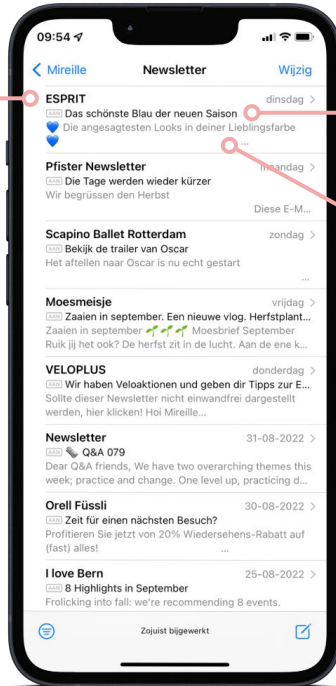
09:54

Mireille Newsletter Wijzig

ESPRIT dinsdag
AAN Das schönste Blau der neuen Saison
💙 Die angesagtesten Looks in deiner Lieblingsfarbe 💙 ...

Pfister Newsletter maandag
AAN Die Tage werden wieder kürzer
Wir begrüssen den Herbst
Diese E-M...

Scapino Ballet Rotterdam zondag
AAN Bekijk de trailer van Oscar
Het aftellen naar Oscar is nu echt gestart
...

Moesmeisje vrijdag
AAN Zaaien in september. Een nieuwe vlog. Herfstplant...
Zaaien in september 🌱🌱🌱 Moesbrief September
Ruik jij het ook? De herfst zit in de lucht. Aan de ene k...

VELOPLUS donderdag
AAN Wir haben Veloaktionen und geben dir Tipps zur E...
Sollte dieser Newsletter nicht einwandfrei dargestellt werden, hier klicken! Hoi Mireille...

Newsletter 31-08-2022
AAN 🔖 Q&A 079
Dear Q&A friends, We have two overarching themes this week; practice and change. One level up, practicing d...

Orell Füssli 30-08-2022
AAN Zeit für einen nächsten Besuch?
Profitieren Sie jetzt von 20% Wiedersehens-Rabatt auf (fast) alles!
...

I love Bern 25-08-2022
AAN 8 Highlights in September
Frolicking into fall: we're recommending 8 events.

Zojuist bijgewerkt